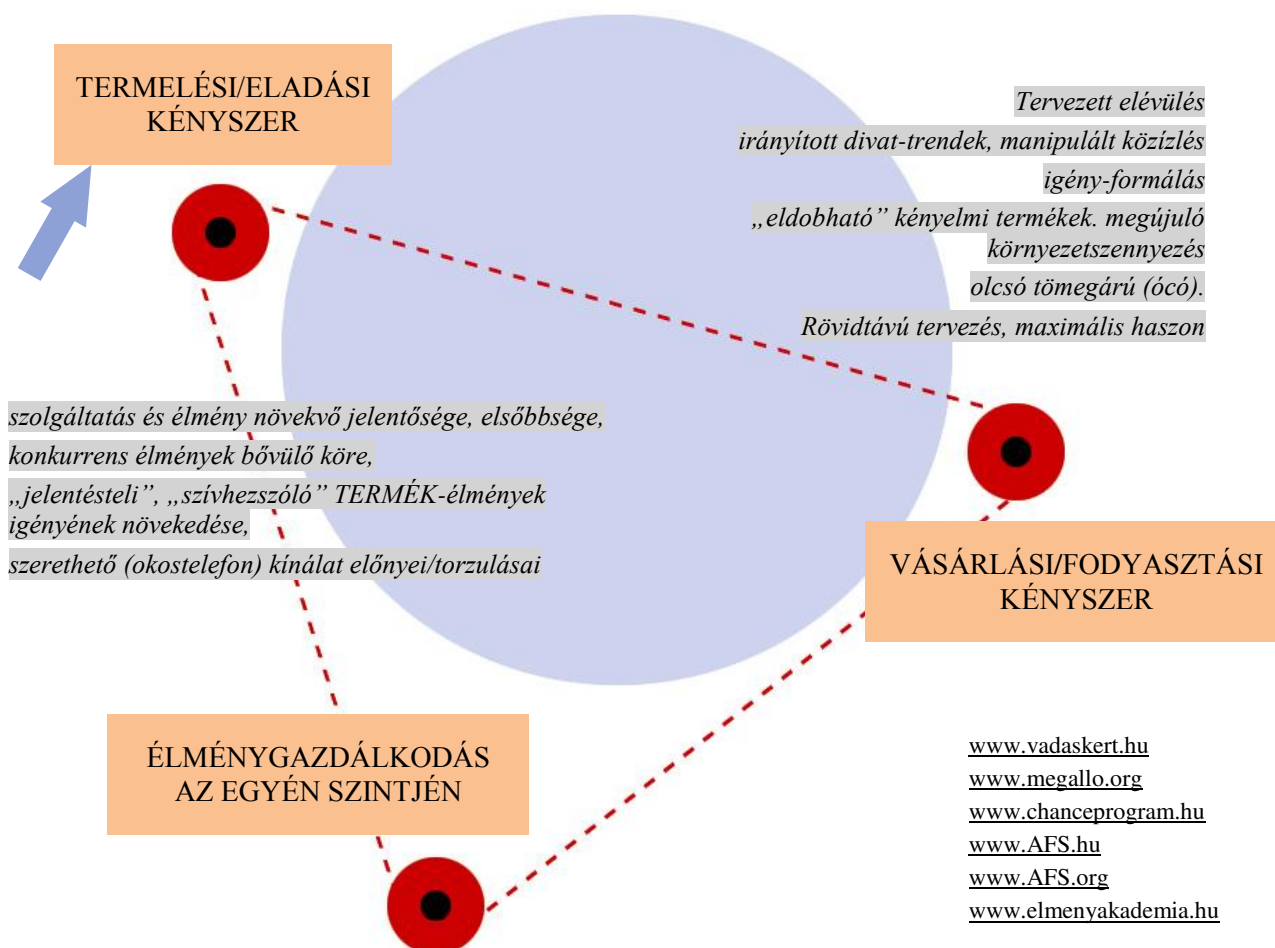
TERMELÉSI/ELADÁSI KÉNYSZER

Tervezett elévülés

irányított divat-trendek, manipulált közízlés

igény-formálás

„eldobható" kényelmi termékek. megújuló környezetszennyezés

olcsó tömegárú (ócó).

Rövidtávú tervezés, maximális haszon

szolgáltatás és élmény növekvő jelentősége, elsőbbsége,

konkurrens élmények bővülő köre,

„jelentésteli", „szívhezszóló" TERMÉK-élmények igényének növekedése,

szerethető (okostelefon) kínálat előnyei/torzulásai

VÁSÁRLÁSI/FODYASZTÁSI KÉNYSZER

ÉLMÉNYGAZDÁLKODÁS AZ EGYÉN SZINTJÉN

www.vadaskert.hu
www.megallo.org
www.chanceprogram.hu
www.AFS.hu
www.AFS.org
www.elmenyakademia.hu